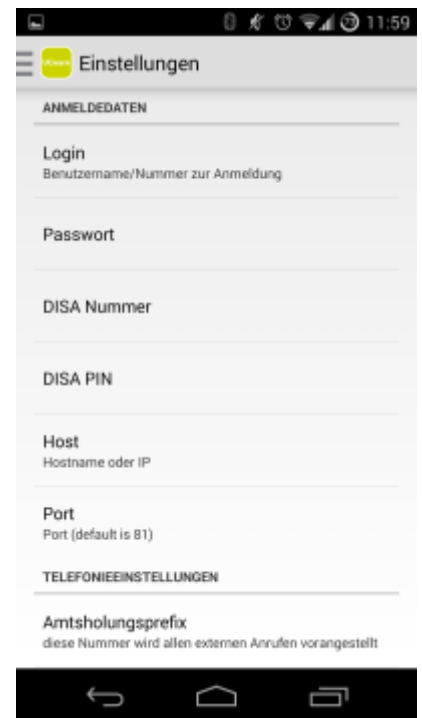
11:59

Einstellungen

ANMELDEDATEN

Login
Benutzername/Nummer zur Anmeldung

Passwort

DISA Nummer

DISA PIN

Host
Hostname oder IP

Port
Port (default is 81)

TELEFONIEEINSTELLUNGEN

Amtsholungsprefix
diese Nummer wird allen externen Anrufen vorangestellt